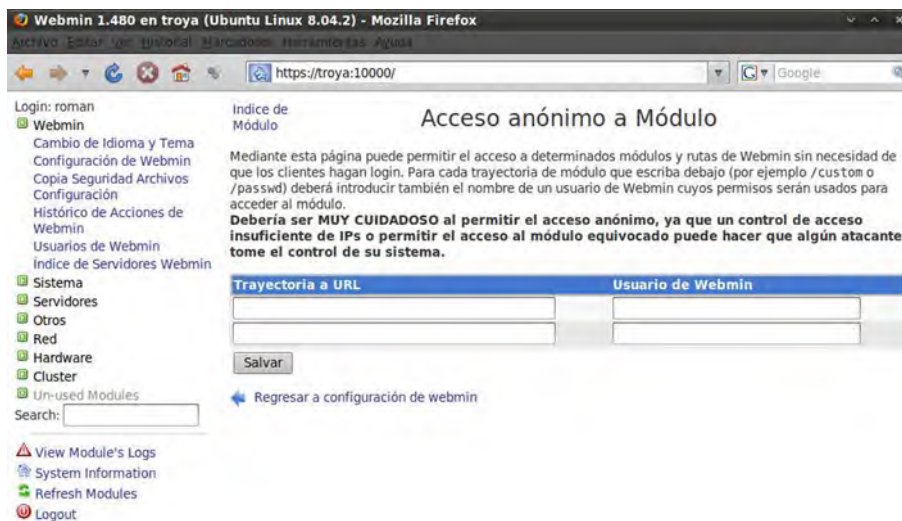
Webmin 1.480 en troya (Ubuntu Linux 8.04.2) - Mozilla Firefox

Archivo Editar Ver Historial Marcadores Herramientas Ayuda

https://troya:10000/

Google

Login: roman
Webmin
Cambio de Idioma y Tema
Configuración de Webmin
Copia Seguridad Archivos Configuración
Histórico de Acciones de Webmin
Usuarios de Webmin
Índice de Servidores Webmin
Sistema
Servidores
Otros
Red
Hardware
Cluster
Un-used Modules
Search:

View Module's Logs
System Information
Refresh Modules
Logout

Indice de Módulo

Acceso anónimo a Módulo

Mediante esta página puede permitir el acceso a determinados módulos y rutas de Webmin sin necesidad de que los clientes hagan login. Para cada trayectoria de módulo que escriba debajo (por ejemplo /custom o /passwd) deberá introducir también el nombre de un usuario de Webmin cuyos permisos serán usados para acceder al módulo.
**Debería ser MUY CUIDADOSO al permitir el acceso anónimo, ya que un control de acceso insuficiente de IPs o permitir el acceso al módulo equivocado puede hacer que algún atacante tome el control de su sistema.**

| Trayectoria a URL | Usuario de Webmin |
|---|---|
| | |
| | |

Salvar

Regresar a configuración de webmin